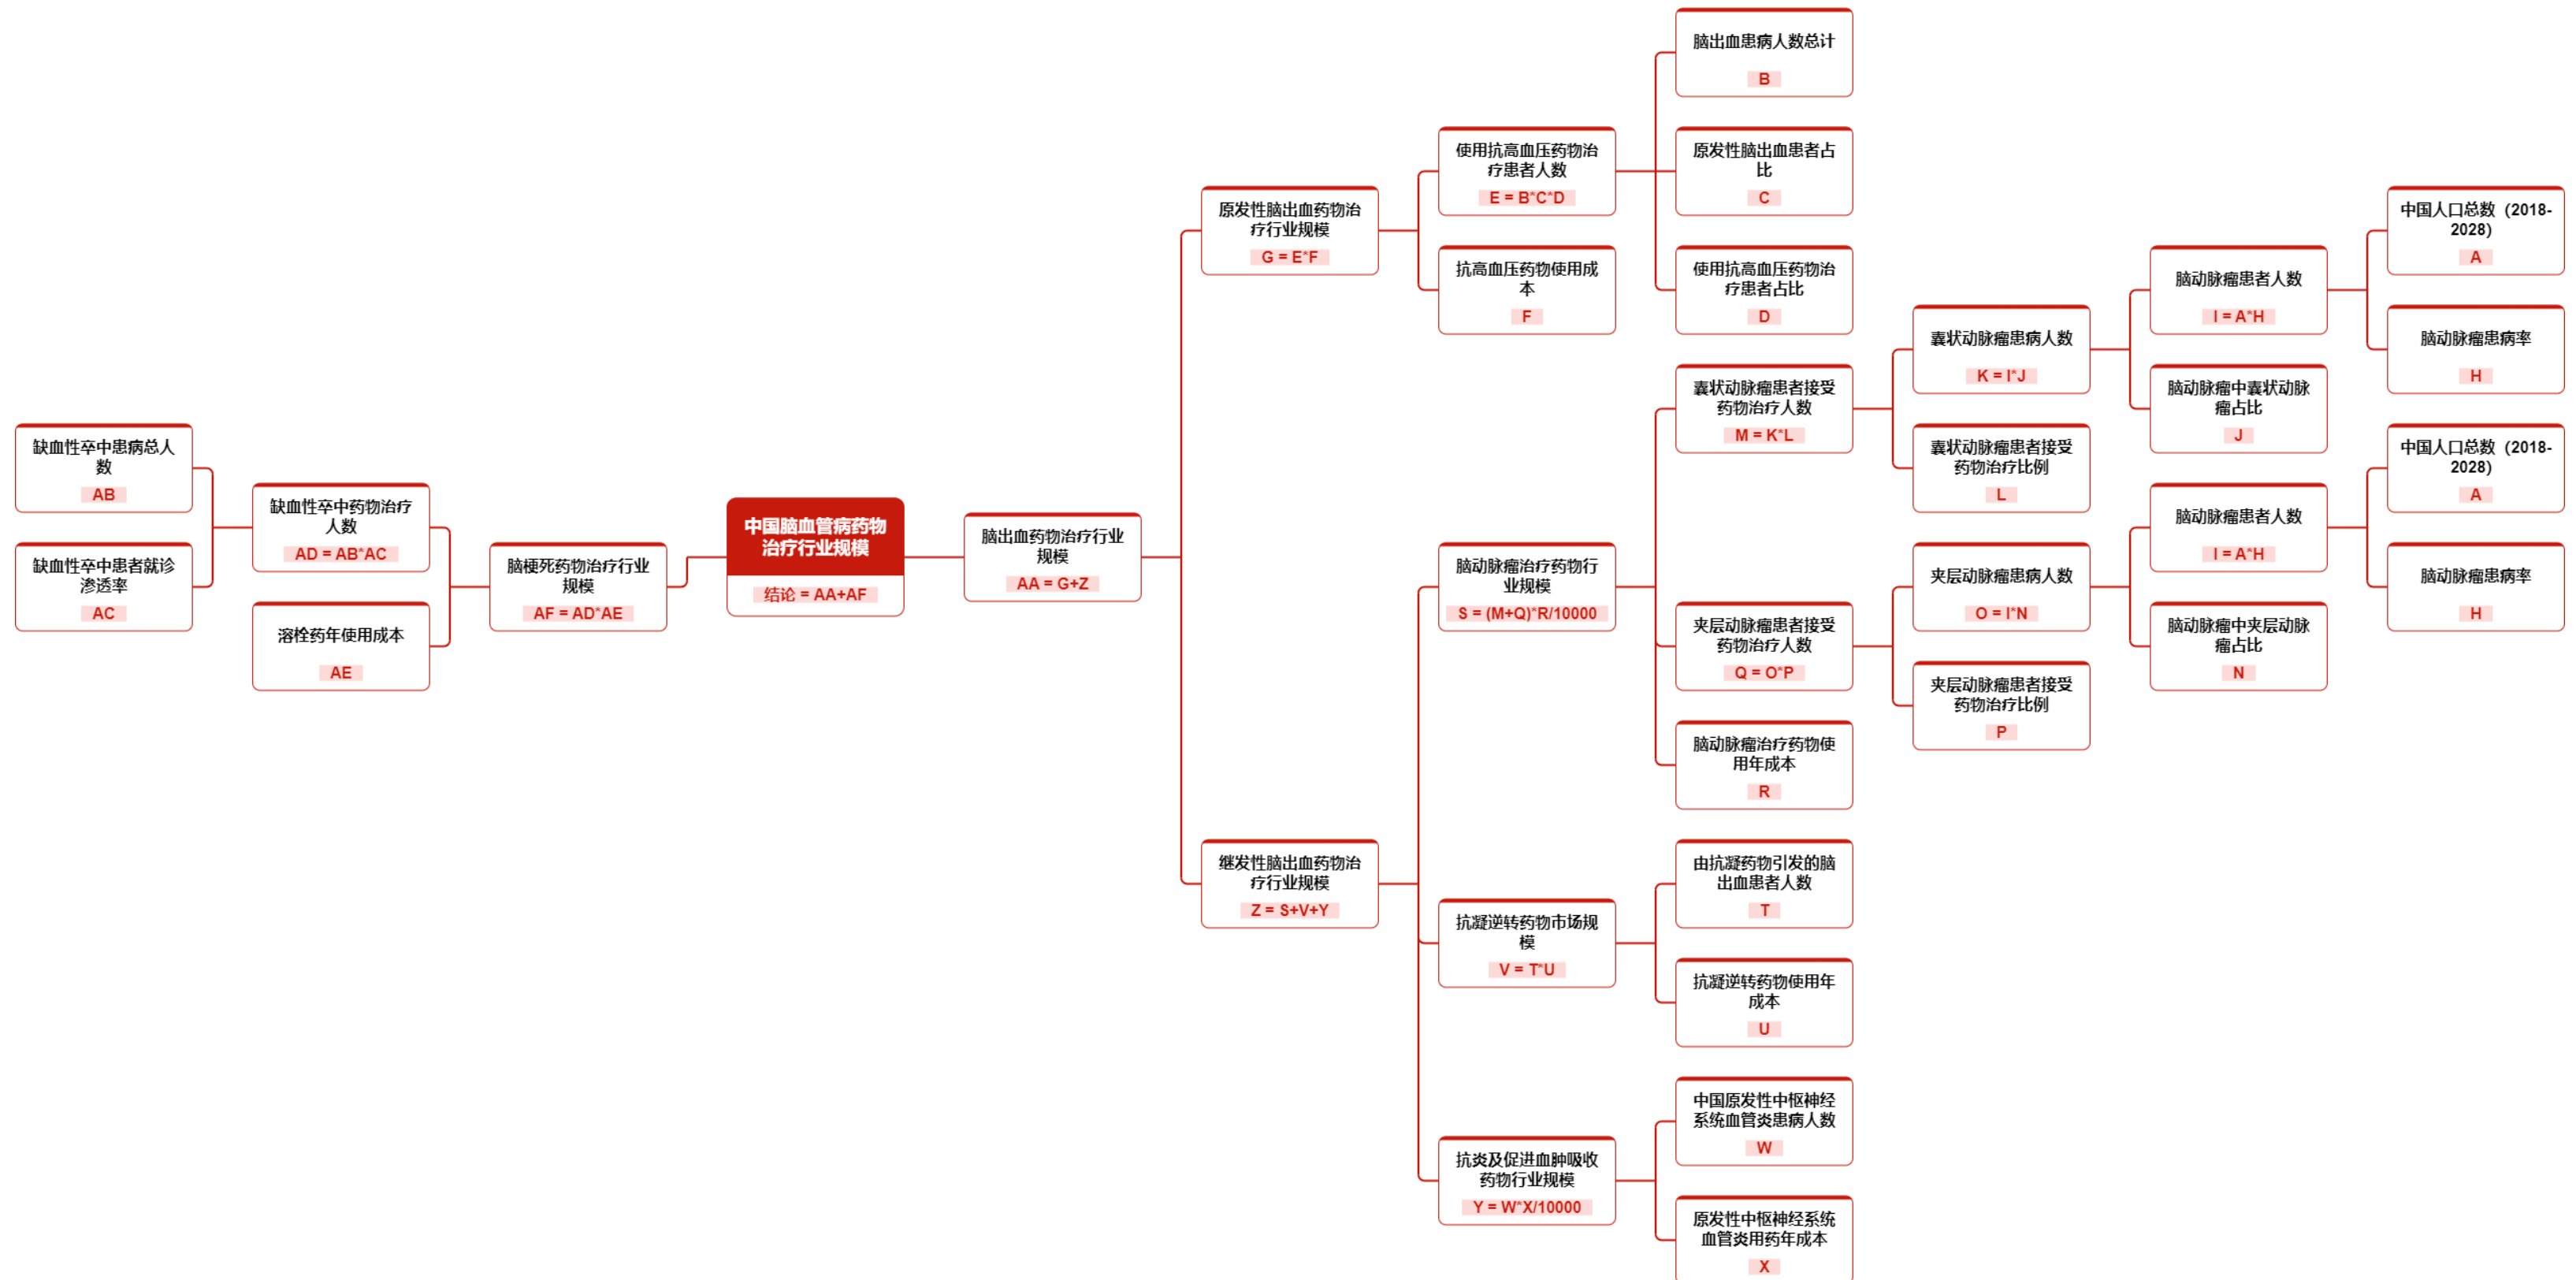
中国脑血管病药物治疗行业规模
结论 = AA+AF

缺血性卒中患病总人数
AB

缺血性卒中患者就诊渗透率
AC

缺血性卒中药物治疗人数
AD = AB*AC

溶栓药年使用成本
AE

脑梗死药物治疗行业规模
AF = AD*AE

脑出血药物治疗行业规模
AA = G+Z

原发性脑出血药物治疗行业规模
G = E*F

使用抗高血压药物治疗患者人数
E = B*C*D

抗高血压药物使用成本
F

脑出血患病人数总计
B

原发性脑出血患者占比
C

使用抗高血压药物治疗患者占比
D

继发性脑出血药物治疗行业规模
Z = S+V+Y

脑动脉瘤治疗药物行业规模
S = (M+Q)*R/10000

囊状动脉瘤患者接受药物治疗人数
M = K*L

囊状动脉瘤患病人数
K = I*J

囊状动脉瘤患者接受药物治疗比例
L

脑动脉瘤患者人数
I = A*H

脑动脉瘤中囊状动脉瘤占比
J

中国人口总数（2018-2028)
A

脑动脉瘤患病率
H

夹层动脉瘤患者接受药物治疗人数
Q = O*P

夹层动脉瘤患病人数
O = I*N

夹层动脉瘤患者接受药物治疗比例
P

脑动脉瘤患者人数
I = A*H

脑动脉瘤中夹层动脉瘤占比
N

中国人口总数（2018-2028)
A

脑动脉瘤患病率
H

脑动脉瘤治疗药物使用年成本
R

抗凝逆转药物市场规模
V = T*U

由抗凝药物引发的脑出血患者人数
T

抗凝逆转药物使用年成本
U

抗炎及促进血肿吸收药物行业规模
Y = W*X/10000

中国原发性中枢神经系统血管炎患病人数
W

原发性中枢神经系统血管炎用药年成本
X